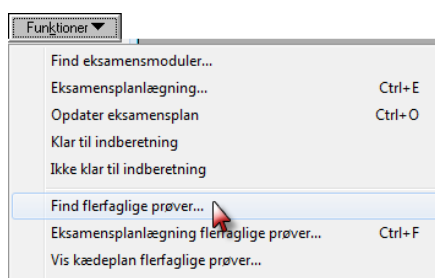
Funktioner

Find eksamensmoduler...
Eksamensplanlægning... Ctrl+E
Opdater eksamensplan Ctrl+O
Klar til indberetning
Ikke klar til indberetning

Find flerfaglige prøver...
Eksamensplanlægning flerfaglige prøver... Ctrl+F
Vis kædeplan flerfaglige prøver...